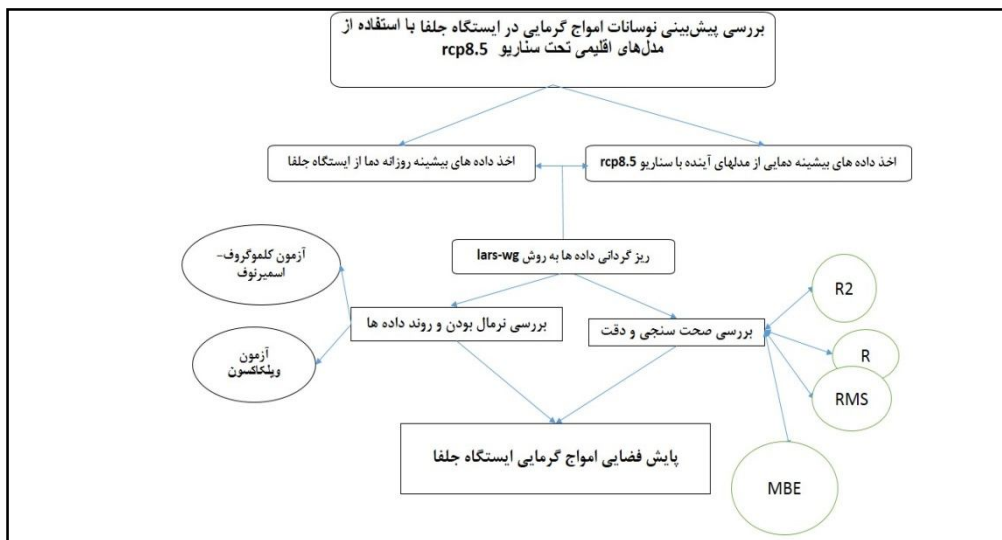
بررسی پیش‌بینی نوسانات امواج گرمایی در ایستگاه جلفا با استفاده از مدل‌های اقلیمی تحت سناریو rcp8.5

اخذ داده های بیشینه روزانه دما از ایستگاه جلفا

اخذ داده های بیشینه دمایی از مدلهای آینده با سناریو rcp8.5

ریز گردانی داده ها به روش lars-wg

آزمون کلموگروف-اسمیرنوف

آزمون ویلکاکسون

بررسی نرمال بودن و روند داده ها

بررسی صحت سنجی و دقت

R2

R

RMS

MBE

پایش فضایی امواج گرمایی ایستگاه جلفا